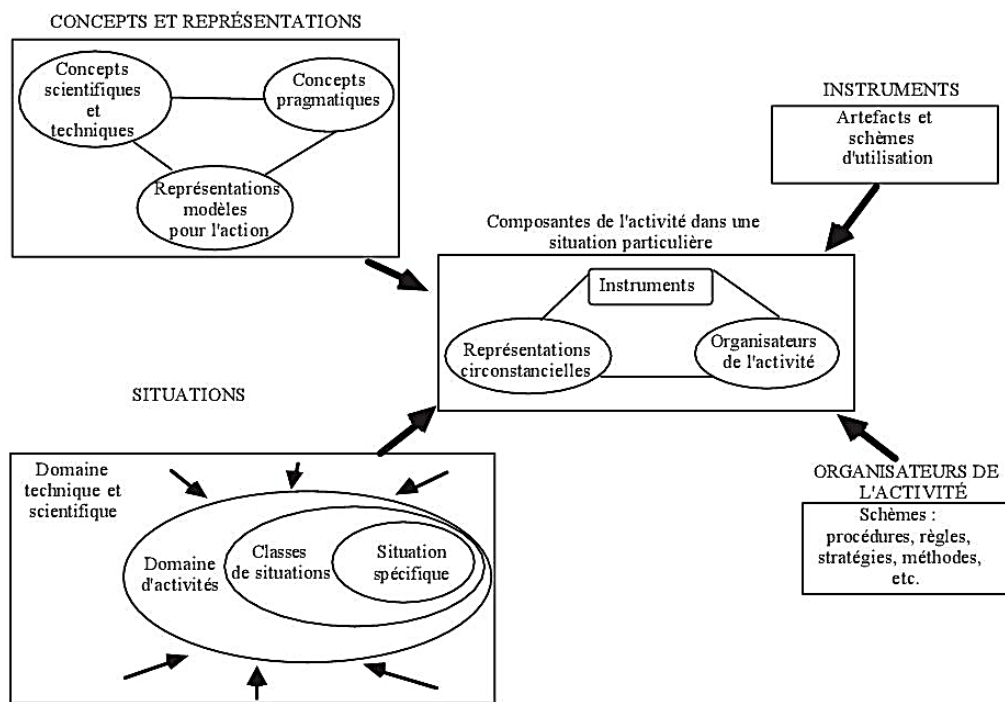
CONCEPTS ET REPRÉSENTATIONS

Concepts scientifiques et techniques

Concepts pragmatiques

Représentations modèles pour l'action

INSTRUMENTS

Artefacts et schèmes d'utilisation

Composantes de l'activité dans une situation particulière

Instruments

Représentations circonstancielles

Organisateurs de l'activité

SITUATIONS

Domaine technique et scientifique

Domaine d'activités

Classes de situations

Situation spécifique

ORGANISATEURS DE L'ACTIVITÉ

Schèmes : procédures, règles, stratégies, méthodes, etc.